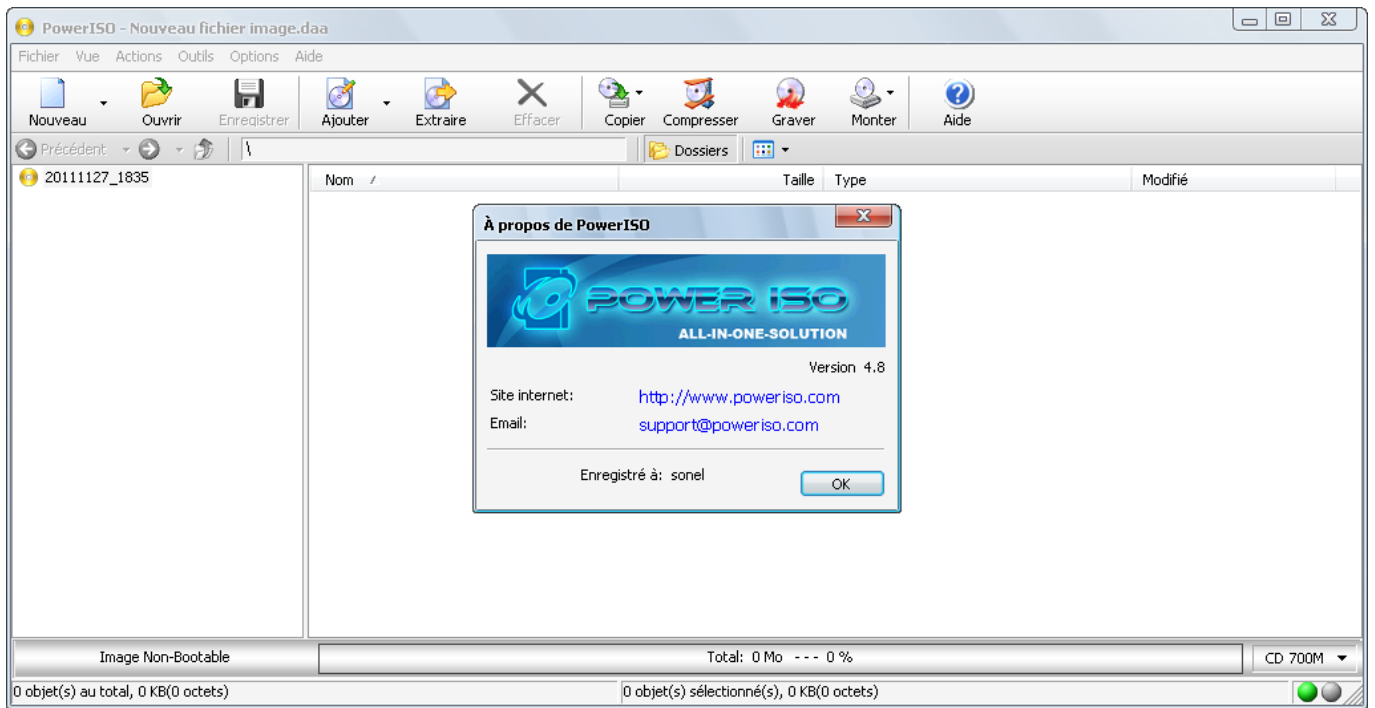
PowerISO - Nouveau fichier image.daa

Fichier Vue Actions Outils Options Aide

Nouveau Ouvrir Enregistrer Ajouter Extraire Effacer Copier Compresser Graver Monter Aide

Précédent \ Dossiers

20111127_1835

Nom Taille Type Modifié

À propos de PowerISO

POWER ISO
ALL-IN-ONE-SOLUTION

Version 4.8

Site internet: http://www.poweriso.com

Email: support@poweriso.com

Enregistré à: sonel

OK

Image Non-Bootable

Total: 0 Mo --- 0 %

CD 700M

0 objet(s) au total, 0 KB(0 octets)

0 objet(s) sélectionné(s), 0 KB(0 octets)